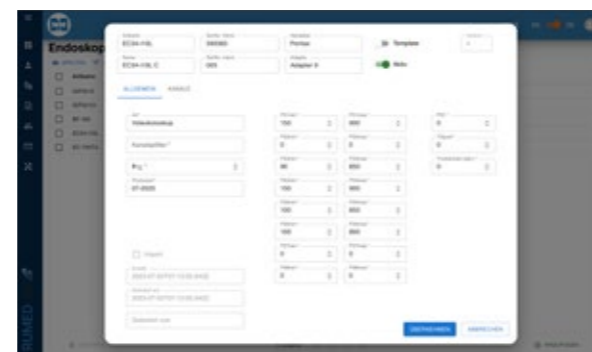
Endoskop

ECSH-11B

000000

Pentax

Template

ECSH-11B, C

000

Adapter 4

Aktiv

ALLGEMEIN

KANÄLE

Videoendoskop

Kanalaufbau *

07-2020

100

0

0

100

100

100

0

0

800

0

800

800

800

800

0

0

0

0

0

Freigabe

SPEICHERN

ABBRECHEN

ORIMED